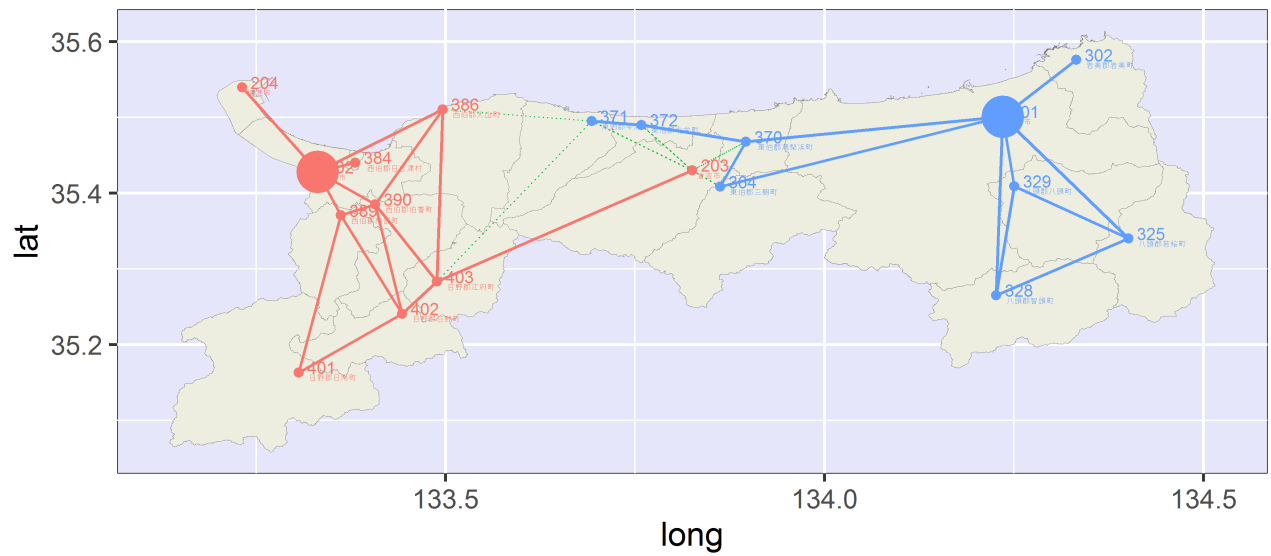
35.6
35.4
35.2
lat
133.5
134.0
134.5
long
204
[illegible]
386
西伯郡大山町
384
西伯郡日吉津村
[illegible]2
390
西伯郡伯耆町
389
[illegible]
403
日野郡江府町
402
日野郡日南町
401
日野郡日南町
371
372
370
東伯郡湯梨浜町
203
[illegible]
364
東伯郡三朝町
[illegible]01
302
岩美郡岩美町
329
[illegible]八頭町
325
八頭郡若桜町
328
八頭郡智頭町